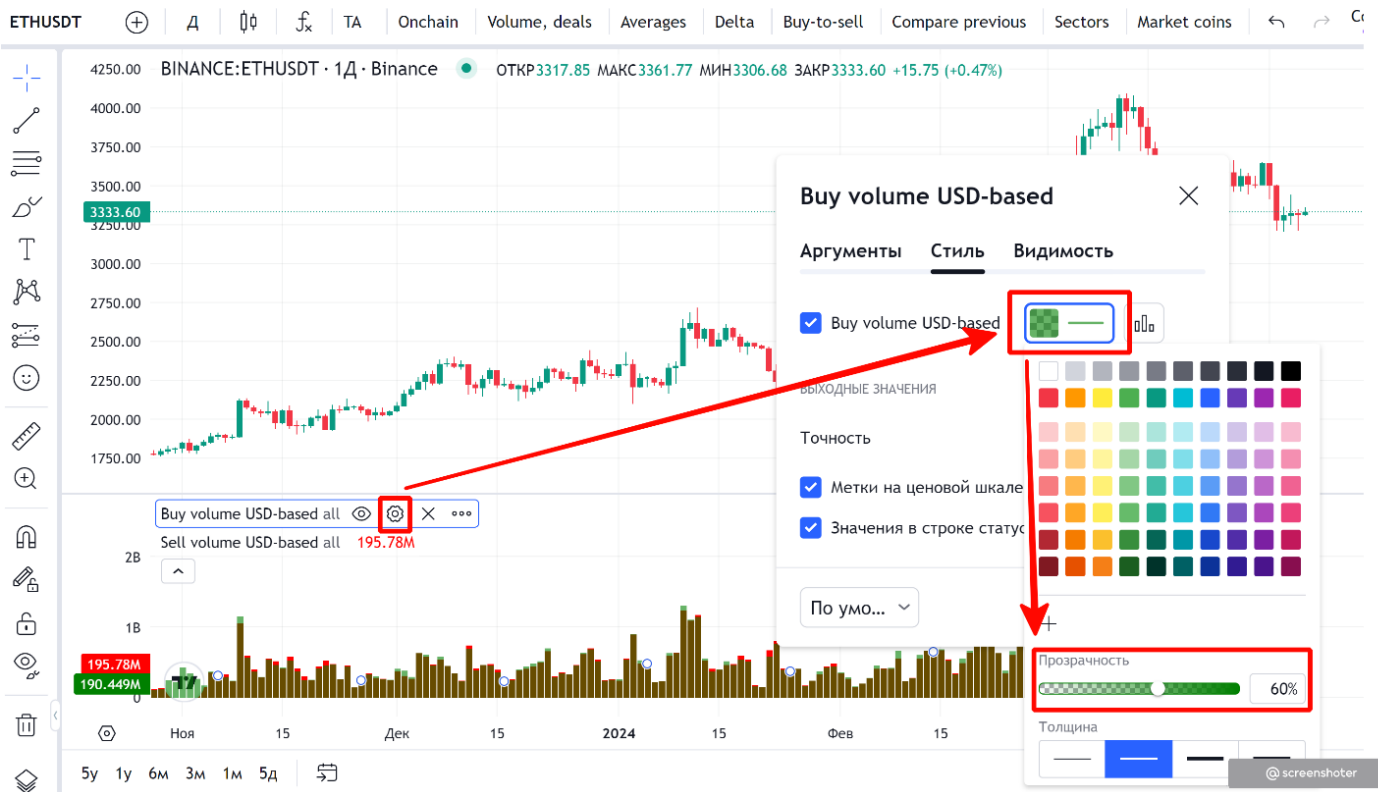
ETHUSDT Д TA Onchain Volume, deals Averages Delta Buy-to-sell Compare previous Sectors Market coins

BINANCE:ETHUSDT · 1Д · Binance ОТКР3317.85 МАКС3361.77 МИН3306.68 ЗАКР3333.60 +15.75 (+0.47%)

4250.00
4000.00
3750.00
3500.00
3333.60
3250.00
3000.00
2750.00
2500.00
2250.00
2000.00
1750.00

Buy volume USD-based

Аргументы Стиль Видимость

Buy volume USD-based

ВЫХОДНЫЕ ЗНАЧЕНИЯ

Точность

Метки на ценовой шкале

Значения в строке статус

По умо...

Прозрачность

60%

Толщина

Buy volume USD-based all

Sell volume USD-based all 195.78M

2B
1B
195.78M
190.449M
0

Ноя 15 Дек 15 2024 15 Фев 15

5y 1y 6м 3м 1м 5д

@screenshoter